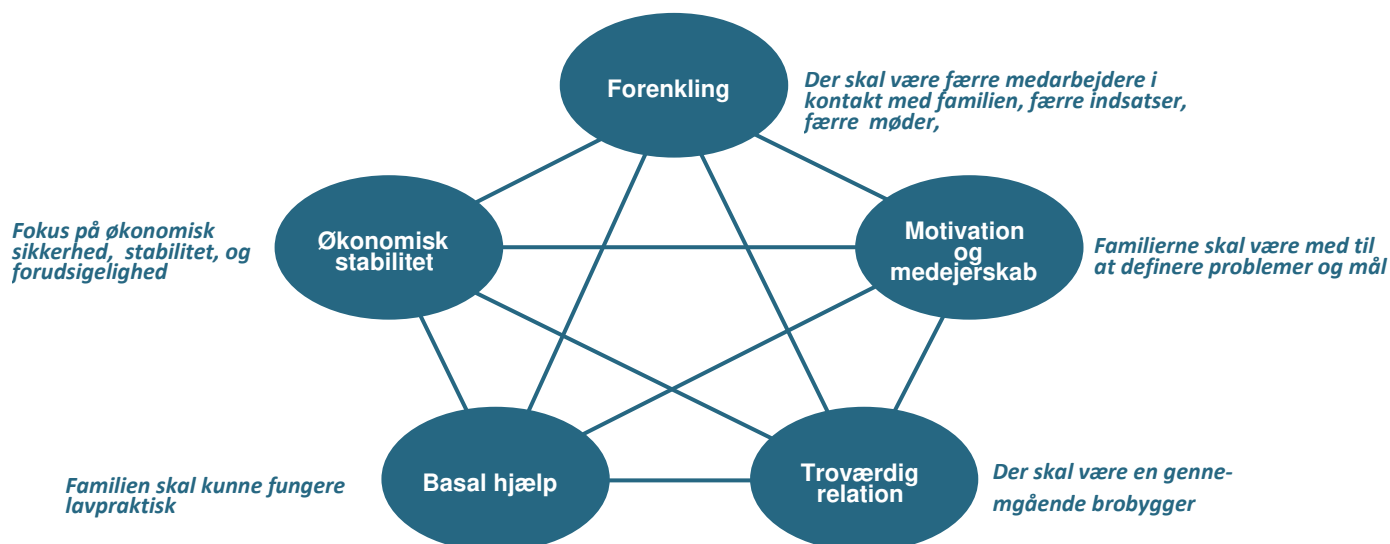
Forenkling

Der skal være færre medarbejdere i kontakt med familien, færre indsatser, færre møder,

Fokus på økonomisk sikkerhed, stabilitet, og forudsigelighed

Økonomisk stabilitet

Motivation og medejerskab

Familierne skal være med til at definere problemer og mål

Familien skal kunne fungere lavpraktisk

Basal hjælp

Troværdig relation

Der skal være en gennemgående brobygger